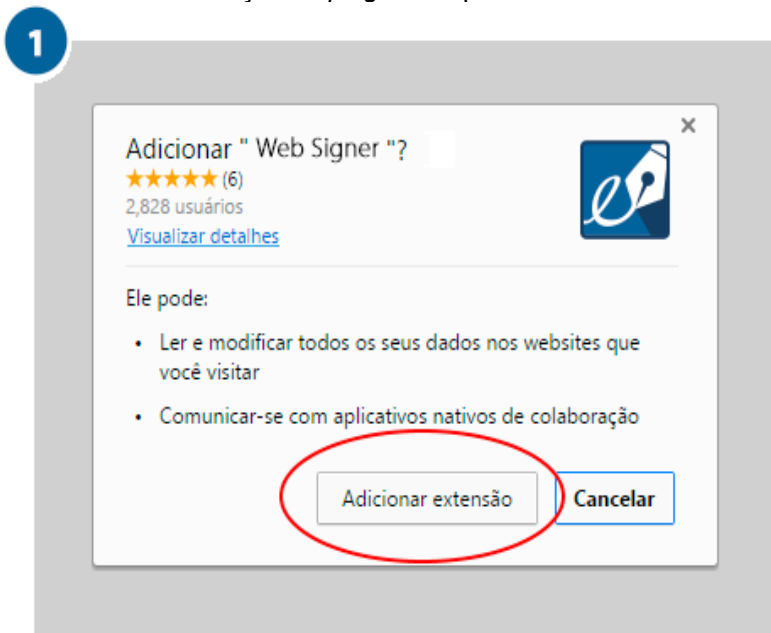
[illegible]

1

Adicionar " Web Signer "?

★★★★★ (6)

2,828 usuários

Visualizar detalhes

×

Ele pode:

• Ler e modificar todos os seus dados nos websites que você visitar

• Comunicar-se com aplicativos nativos de colaboração

Adicionar extensão

Cancelar